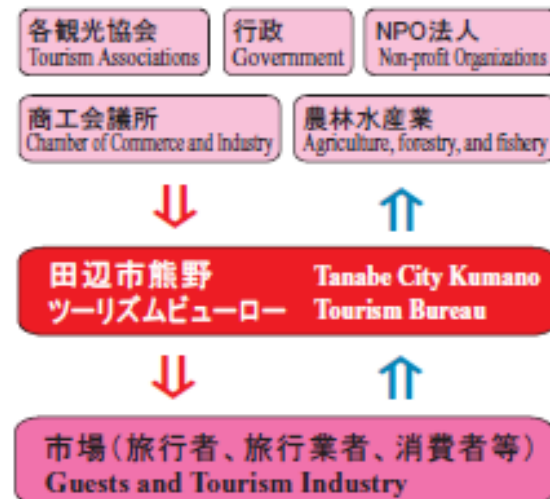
各観光協会
Tourism Associations

行政
Government

NPO法人
Non-profit Organizations

商工会議所
Chamber of Commerce and Industry

農林水産業
Agriculture, forestry, and fishery

田辺市熊野
ツーリズムビューロー
Tanabe City Kumano
Tourism Bureau

市場(旅行者、旅行業者、消費者等)
Guests and Tourism Industry